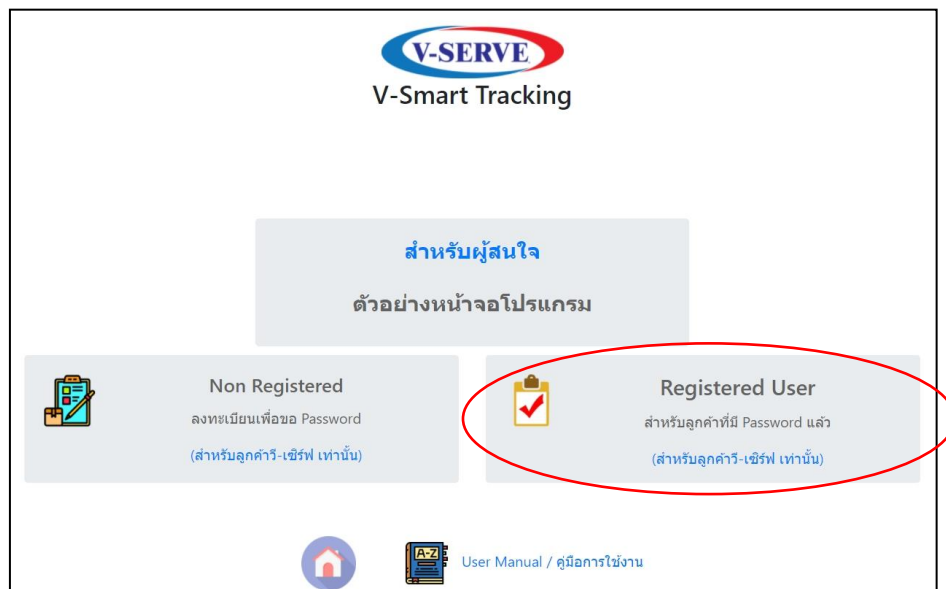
V-SERVE

V-Smart Tracking

สำหรับผู้สนใจ

ตัวอย่างหน้าจอโปรแกรม

Non Registered

ลงทะเบียนเพื่อขอ Password

(สำหรับลูกค้าวี-เซิร์ฟ เท่านั้น)

Registered User

สำหรับลูกค้าที่มี Password แล้ว

(สำหรับลูกค้าวี-เซิร์ฟ เท่านั้น)

A-Z

User Manual / คู่มือการใช้งาน